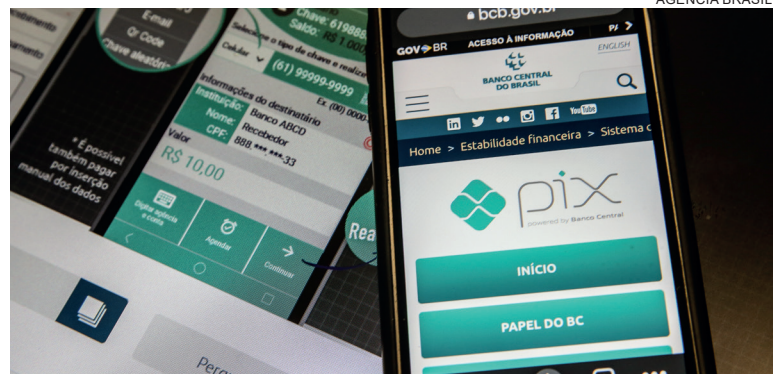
AGÊNCIA BRASIL

E-mail
Qr Code
Chave aleatória

Chave: 61988
Saldo: R$ 1 000

Selecione o tipo de chave e realize
Celular
(61) 99999-9999

Informações do destinatário
Instituição: Banco ABCD
Nome: Recebedor
CPF: 888.***.***-33
Valor
R$ 10,00

* É possível também pagar por inserção manual dos dados

Digite agência e conta
Agendar
Continuar

Rea

Perg

bcb.gov.br
GOV.BR ACESSO À INFORMAÇÃO
ENGLISH
BANCO CENTRAL DO BRASIL
Home > Estabilidade financeira > Sistema d
pix
Powered by Banco Central
INÍCIO
PAPEL DO BC